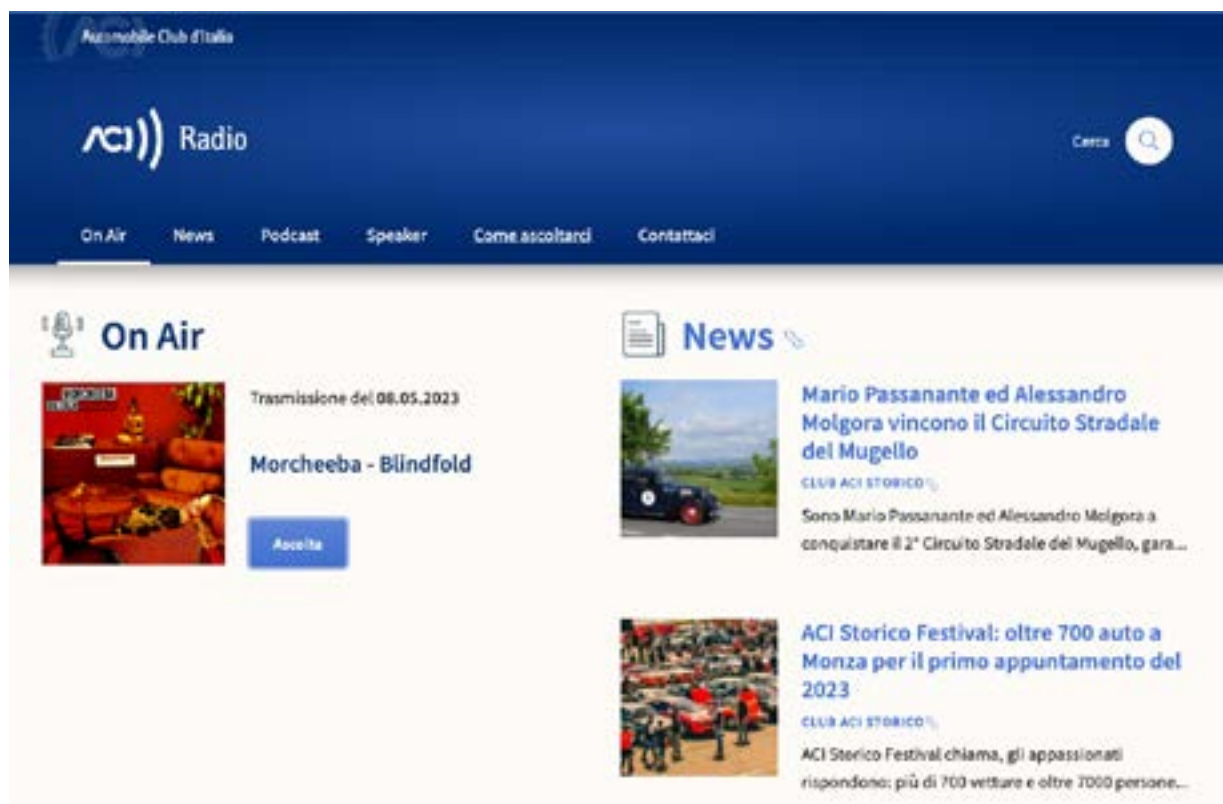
Automobile Club d'Italia

ACI)) Radio

Cerca

On Air News Podcast Speaker Come ascoltarci Contattaci

On Air

Trasmissione del 08.05.2023

Morcheeba - Blindfold

Ascolta

News

Mario Passanante ed Alessandro Molgora vincono il Circuito Stradale del Mugello

CLUB ACI STORICO

Sono Mario Passanante ed Alessandro Molgora a conquistare il 2° Circuito Stradale del Mugello, gara...

ACI Storico Festival: oltre 700 auto a Monza per il primo appuntamento del 2023

CLUB ACI STORICO

ACI Storico Festival chiama, gli appassionati rispondono: più di 700 vetture e oltre 7000 persone...